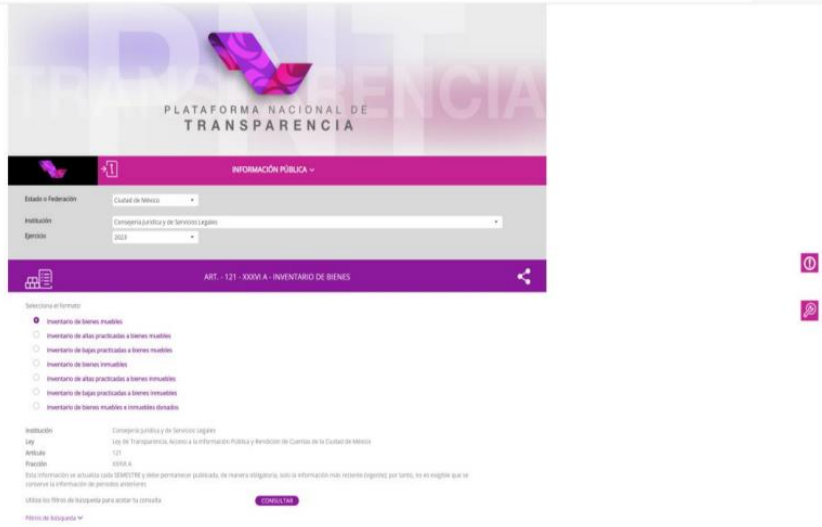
PNT
TRANSPARENCIA

PLATAFORMA NACIONAL DE
TRANSPARENCIA

INFORMACIÓN PÚBLICA

Estado o Federación: Ciudad de México
Institución: Consejería Jurídica y de Servicios Legales
Ejercicio: 2023

ART. - 121 - XXXVI A - INVENTARIO DE BIENES

Selecciona el formato

Inventario de bienes muebles
Inventario de altas practicadas a bienes muebles
Inventario de bajas practicadas a bienes muebles
Inventario de bienes inmuebles
Inventario de altas practicadas a bienes inmuebles
Inventario de bajas practicadas a bienes inmuebles
Inventario de bienes muebles e inmuebles donados

Institución: Consejería Jurídica y de Servicios Legales
Ley: Ley de Transparencia, Acceso a la Información Pública y Rendición de Cuentas de la Ciudad de México
Artículo: 121
Fracción: XXXVI A

Esta información se actualiza cada SEMESTRE y debe permanecer publicada, de manera obligatoria, solo la información más reciente (vigente); por tanto, no es exigible que se conserve la información de periodos anteriores

Utiliza los filtros de búsqueda para acotar tu consulta

CONSULTAR

Filtros de búsqueda